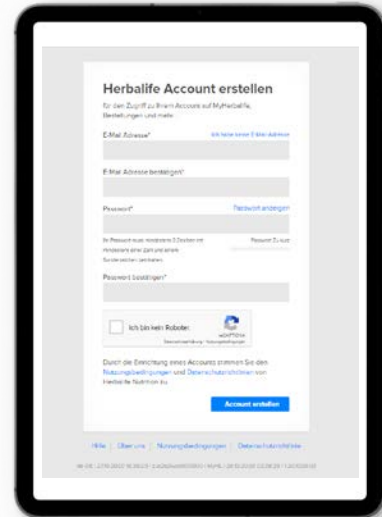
Herbalife Account erstellen

für den Zugriff zu Ihrem Account auf MyHerbalife, Bestellungen und mehr

E-Mail Adresse*

Ich habe keine E-Mail Adresse

E-Mail Adresse bestätigen*

Passwort*

Passwort anzeigen

Ihr Passwort muss mindestens 8 Zeichen mit mindestens einer Zahl und einem Sonderzeichen beinhalten.

Passwort: Zu kurz

Passwort bestätigen*

Ich bin kein Roboter.

reCAPTCHA

Datenschutzerklärung - Nutzungsbedingungen

Durch die Einrichtung eines Accounts stimmen Sie den Nutzungsbedingungen und Datenschutzrichtlinien von Herbalife Nutrition zu.

Account erstellen

Hilfe | Über uns | Nutzungsbedingungen | Datenschutzrichtlinie

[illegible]